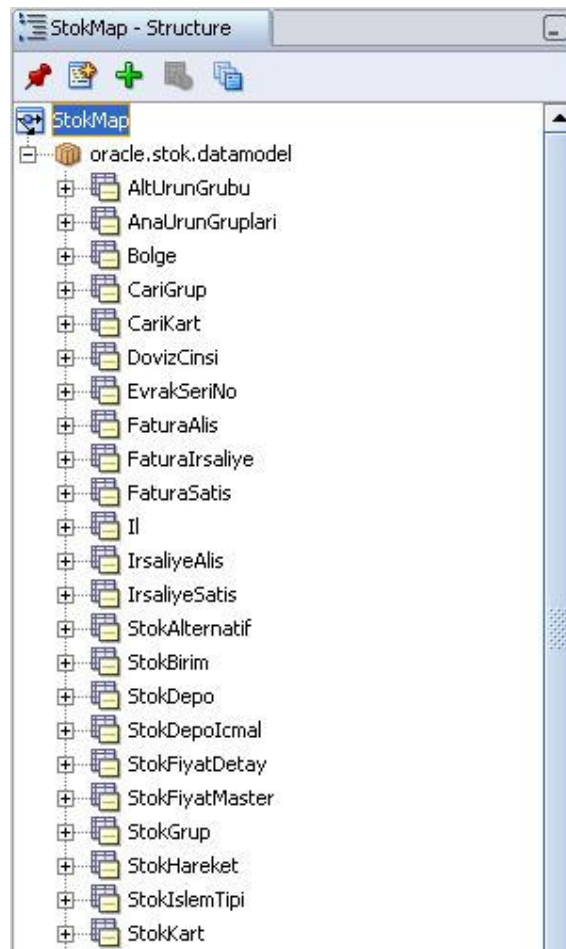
StokMap - Structure

StokMap
oracle.stok.datamodel
AltUrunGrubu
AnaUrunGruplari
Bolge
CariGrup
CariKart
DovizCinsi
EvrakSeriNo
FaturaAlis
FaturaIrsaliye
FaturaSatis
Il
IrsaliyeAlis
IrsaliyeSatis
StokAlternatif
StokBirim
StokDepo
StokDepoIcmal
StokFiyatDetay
StokFiyatMaster
StokGrup
StokHareket
StokIslemTipi
StokKart